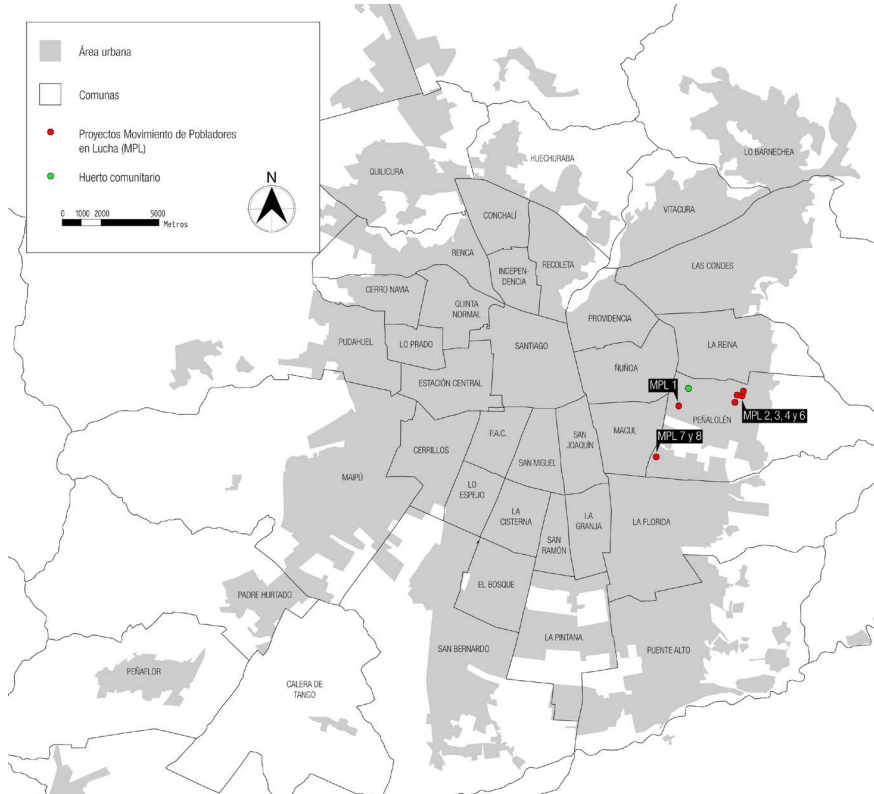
Área urbana

Comunas

Proyectos Movimiento de Pobladores en Lucha (MPL)

Huerto comunitario

N

0 1000 2000 5000
Metros

LO BARNECHEA

HUECHURABA

QUILICURA

VITACURA

CONCHALÍ

RECOLETA

LAS CONDES

RENCA

INDEPENDENCIA

CERRO NAVIA

QUINTA NORMAL

PROVIDENCIA

LA REINA

PUDAHUEL

LO PRADO

SANTIAGO

ÑUÑOA

MPL 1

ESTACIÓN CENTRAL

PEÑALOLÉN

MPL 2, 3, 4 y 6

MACUL

MPL 7 y 8

SAN JOAQUÍN

P.A.C.

CERRILLOS

SAN MIGUEL

MAIPÚ

LO ESPEJO

LA CISTERNA

LA GRANJA

LA FLORIDA

SAN RAMÓN

EL BOSQUE

PADRE HURTADO

LA PINTANA

SAN BERNARDO

PUENTE ALTO

PEÑAFLOR

CALERA DE TANGO